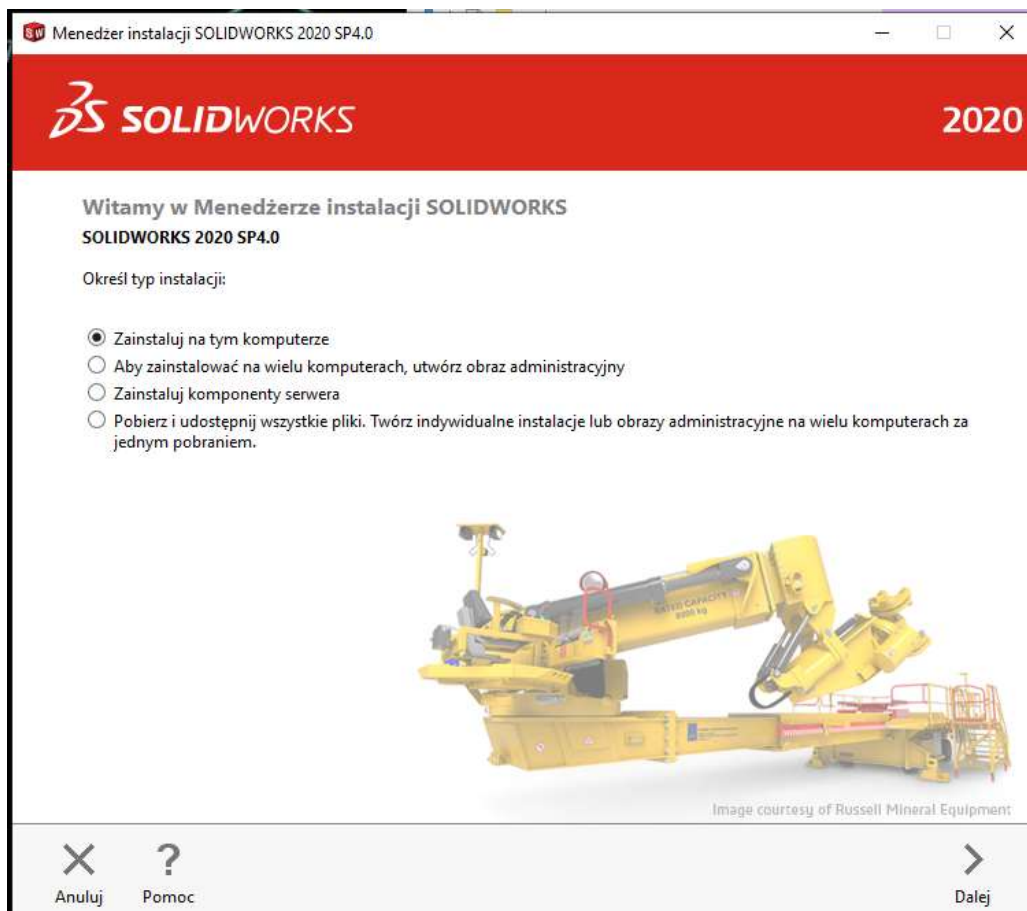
Menedżer instalacji SOLIDWORKS 2020 SP4.0

SOLIDWORKS

2020

Witamy w Menedżerze instalacji SOLIDWORKS
SOLIDWORKS 2020 SP4.0

Określ typ instalacji:

Zainstaluj na tym komputerze
Aby zainstalować na wielu komputerach, utwórz obraz administracyjny
Zainstaluj komponenty serwera
Pobierz i udostępnij wszystkie pliki. Twórz indywidualne instalacje lub obrazy administracyjne na wielu komputerach za jednym pobraniem.

RATED CAPACITY

Image courtesy of Russell Mineral Equipment

Anuluj
Pomoc
Dalej